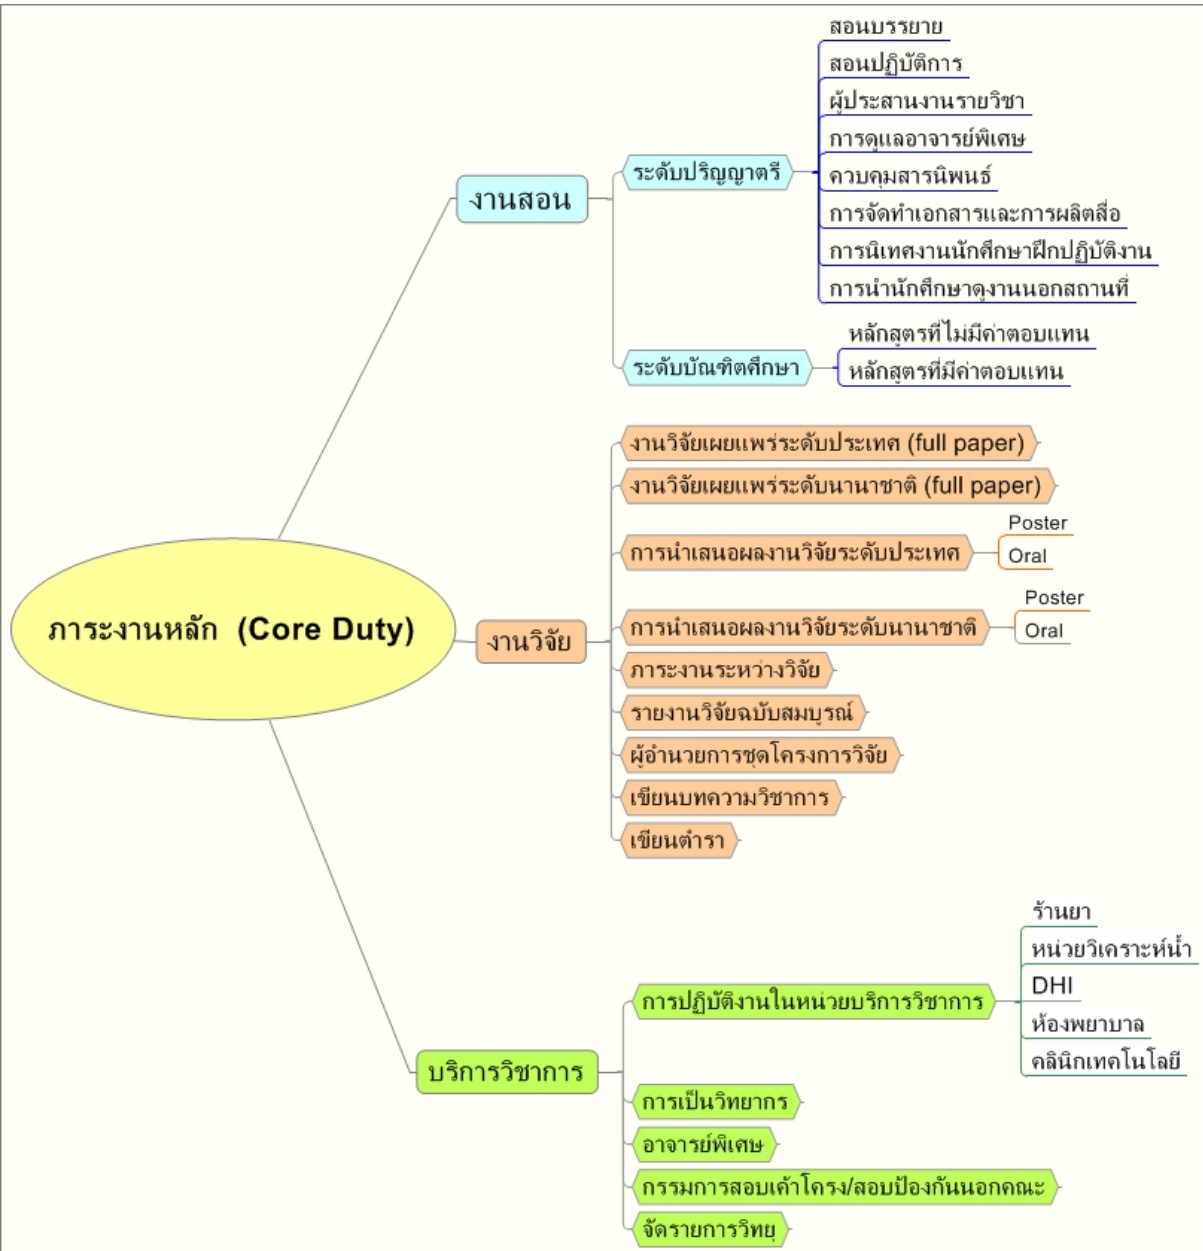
ภาระงานหลัก (Core Duty)

งานสอน

ระดับปริญญาตรี

สอนบรรยาย

สอนปฏิบัติการ

ผู้ประสานงานรายวิชา

การดูแลอาจารย์พิเศษ

ควบคุมสารนิพนธ์

การจัดทำเอกสารและการผลิตสื่อ

การนิเทศงานนักศึกษาฝึกปฏิบัติงาน

การนำนักศึกษาดูงานนอกสถานที่

ระดับบัณฑิตศึกษา

หลักสูตรที่ไม่มีค่าตอบแทน

หลักสูตรที่มีค่าตอบแทน

งานวิจัย

งานวิจัยเผยแพร่ระดับประเทศ (full paper)

งานวิจัยเผยแพร่ระดับนานาชาติ (full paper)

การนำเสนอผลงานวิจัยระดับประเทศ

Poster

Oral

การนำเสนอผลงานวิจัยระดับนานาชาติ

Poster

Oral

ภาระงานระหว่างวิจัย

รายงานวิจัยฉบับสมบูรณ์

ผู้อำนวยการชุดโครงการวิจัย

เขียนบทความวิชาการ

เขียนตำรา

บริการวิชาการ

การปฏิบัติงานในหน่วยบริการวิชาการ

ร้านยา

หน่วยวิเคราะห์น้ำ

DHI

ห้องพยาบาล

คลินิกเทคโนโลยี

การเป็นวิทยากร

อาจารย์พิเศษ

กรรมการสอบเค้าโครง/สอบป้องกันนอกคณะ

จัดรายการวิทยุ